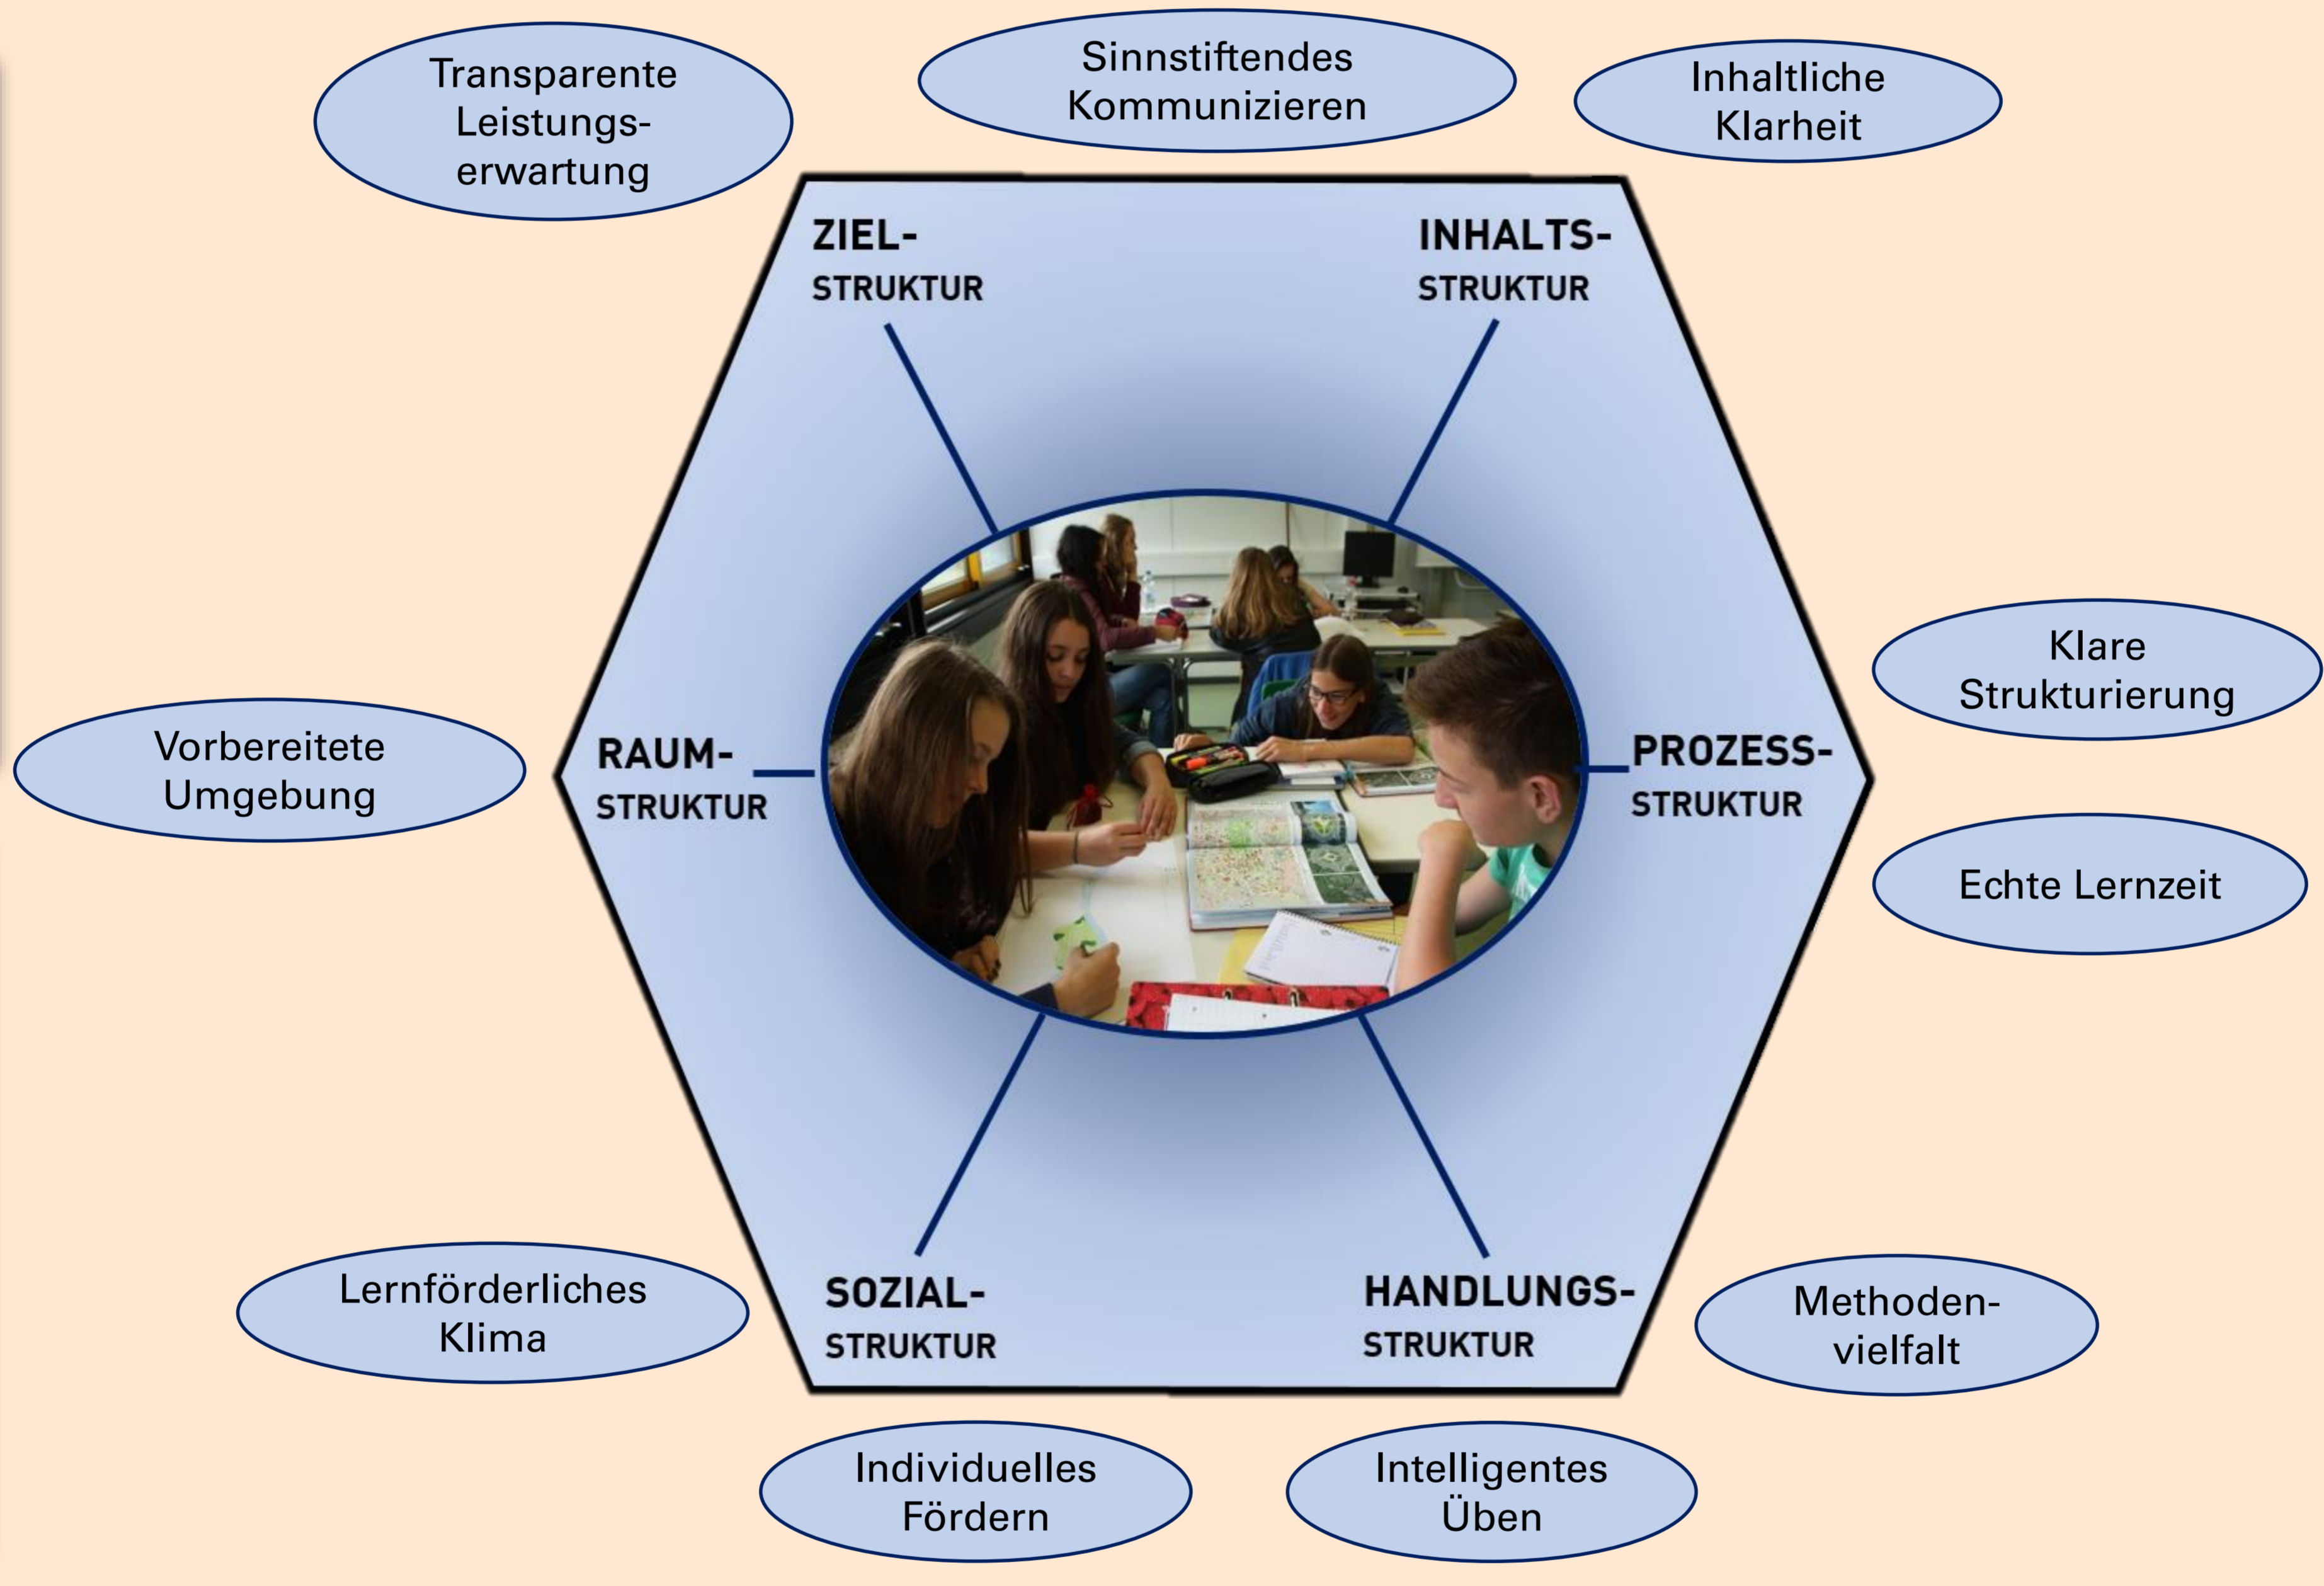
Transparente Leistungserwartung

Sinnstiftendes Kommunizieren

Inhaltliche Klarheit

ZIEL-
STRUKTUR

INHALTS-
STRUKTUR

Klare Strukturierung

Vorbereitete Umgebung

RAUM-
STRUKTUR

PROZESS-
STRUKTUR

Echte Lernzeit

Lernförderliches Klima

SOZIAL-
STRUKTUR

HANDLUNGS-
STRUKTUR

Methodenvielfalt

Individuelles Fördern

Intelligentes Üben